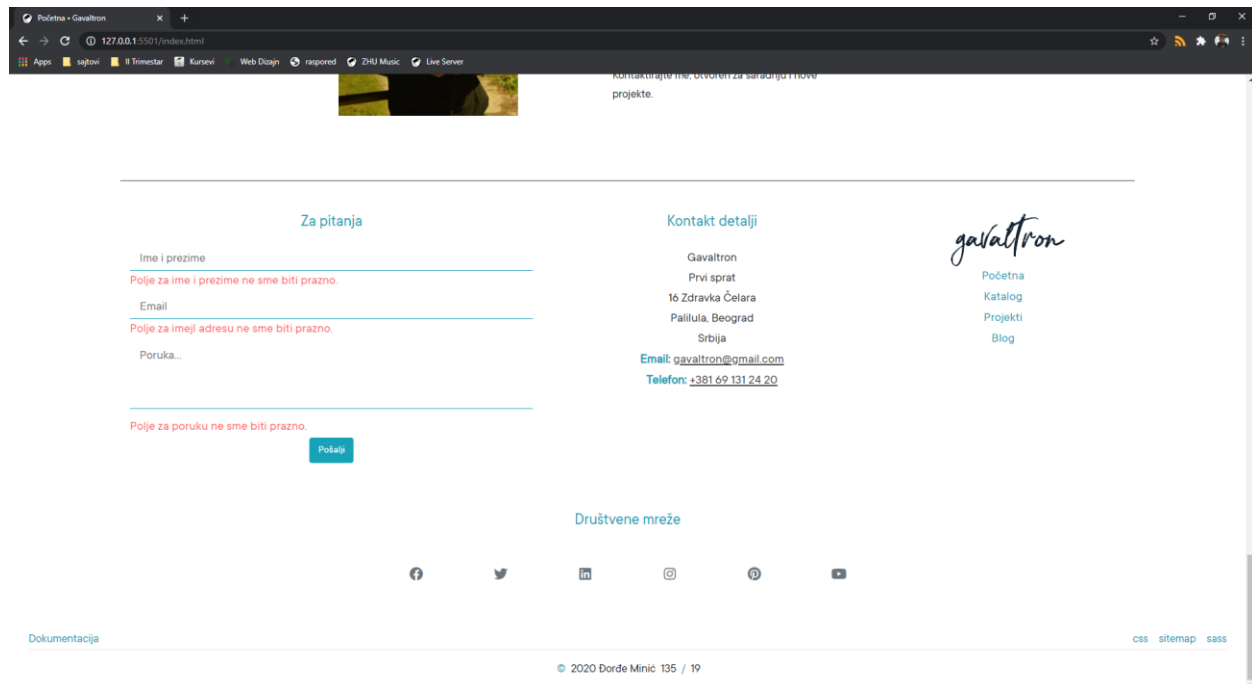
Početna - Gavaltron

127.0.0.1:5501/index.html

Apps sajtovi II Trimestar Kursevi Web Dizajn raspored ZHU Music Live Server

Kontaktirajte me, otvoren za saradnju i nove projekte.

Za pitanja

Ime i prezime

Polje za ime i prezime ne sme biti prazno.

Email

Polje za imejl adresu ne sme biti prazno.

Poruka...

Polje za poruku ne sme biti prazno.

Pošalji

Kontakt detalji

Gavaltron

Prvi sprat

16 Zdravka Čelara

Palilula, Beograd

Srbija

Email: gavaltron@gmail.com

Telefon: +381 69 131 24 20

gavaltron

Početna

Katalog

Projekti

Blog

Društvene mreže

Dokumentacija

css sitemap sass

© 2020 Đorđe Minić 135 / 19